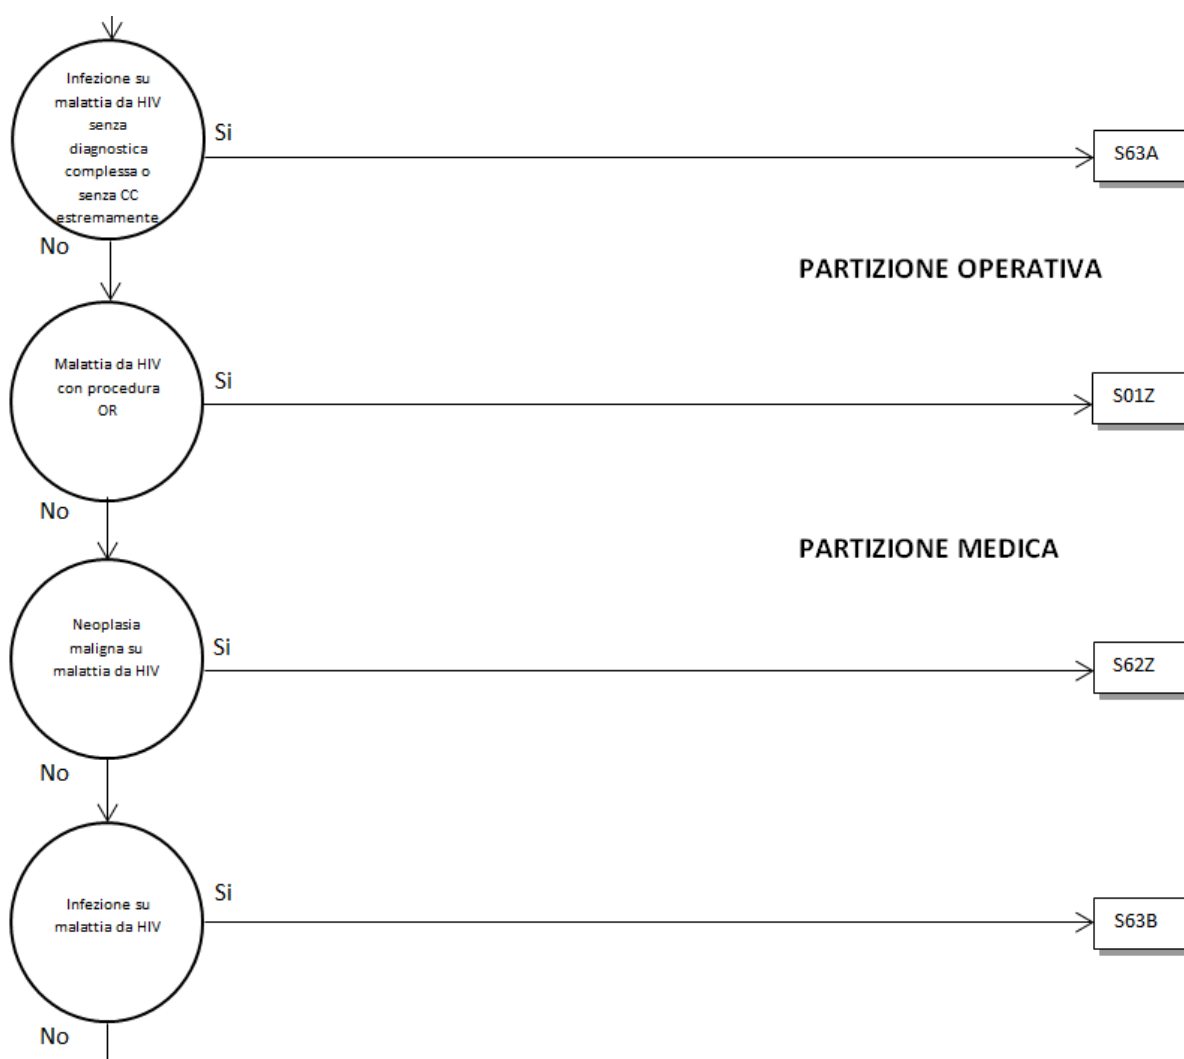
Infezione su malattia da HIV senza diagnostica complessa o senza CC estremamente

Si

S63A

No

PARTIZIONE OPERATIVA

Malattia da HIV con procedura OR

Si

S01Z

No

PARTIZIONE MEDICA

Neoplasia maligna su malattia da HIV

Si

S62Z

No

Infezione su malattia da HIV

Si

S63B

No